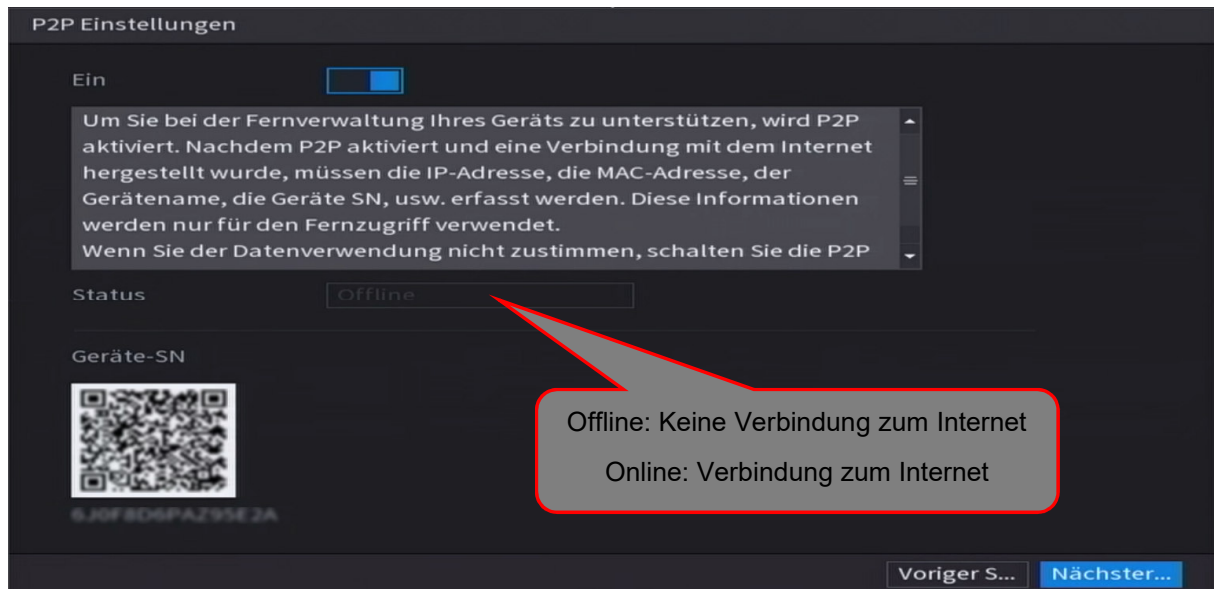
P2P Einstellungen

Ein

Um Sie bei der Fernverwaltung Ihres Geräts zu unterstützen, wird P2P aktiviert. Nachdem P2P aktiviert und eine Verbindung mit dem Internet hergestellt wurde, müssen die IP-Adresse, die MAC-Adresse, der Gerätename, die Geräte SN, usw. erfasst werden. Diese Informationen werden nur für den Fernzugriff verwendet.
Wenn Sie der Datenverwendung nicht zustimmen, schalten Sie die P2P

Status Offline

Geräte-SN

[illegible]

Offline: Keine Verbindung zum Internet

Online: Verbindung zum Internet

Voriger S... Nächster...